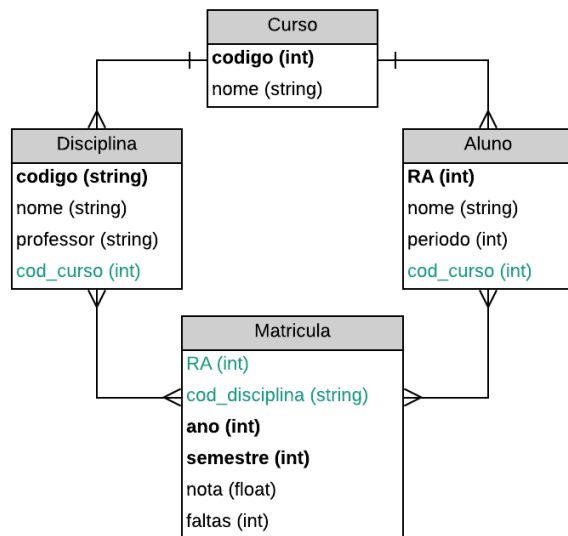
Curso
codigo (int)
nome (string)

Disciplina
codigo (string)
nome (string)
professor (string)
cod_curso (int)

Aluno
RA (int)
nome (string)
periodo (int)
cod_curso (int)

Matricula
RA (int)
cod_disciplina (string)
ano (int)
semestre (int)
nota (float)
faltas (int)